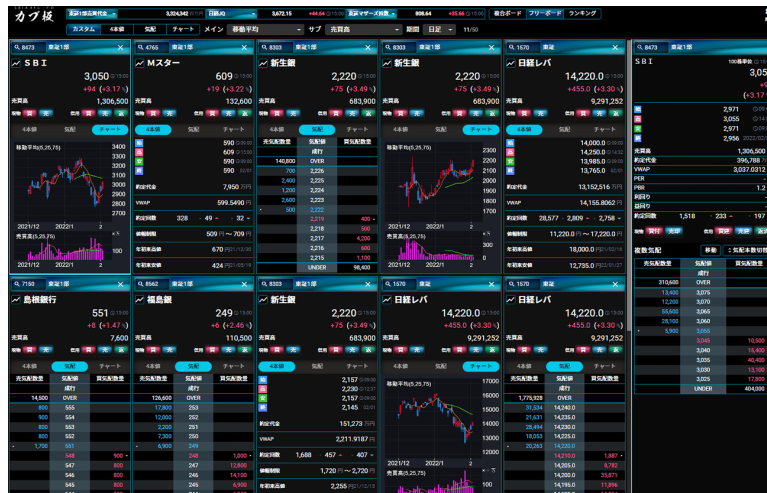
カブ板

東証1部売買代金 3,324,342 日経JQ 3,672.15 +44.66 東証マザーズ指数 808.64 +35.66 株価ボード フリーボード ランキング

カスタム 4本値 気配 チャート メイン 移動平均 サブ 売買高 期間 日足 11/50

8473 東証1部
SBI
3,050
+94 (+3.17 %)
売買高 1,306,500

4765 東証1部
Mスター
609
+19 (+3.22 %)
売買高 132,600
4本値 気配 チャート
590
609
590
590
約定代金 7,950 万円
VWAP 599.5490 円
前日終値 328 49 32
値幅制限 509 円 〜 709 円
年初来高値 670 円
年初来安値 424 円

8303 東証1部
新生銀
2,220
+75 (+3.49 %)
売買高 683,900
4本値 気配 チャート
売気配数量 気配値 買気配数量
成行
140,800 OVER
700 2,226
2,400 2,225
1,200 2,224
2,800 2,223
500 2,222
2,216 400
2,218 500
2,217 4,200
2,216 500
2,215 1,000
UNDER 98,400

8303 東証1部
新生銀
2,220
+75 (+3.49 %)
売買高 683,900
移動平均(5,25,75)
2300
2200
2100
2000
1900
1800
2021/12 2022/1
出来高(5,25,75)

1570 東証1部
日経レバ
14,220.0
+455.0 (+3.30 %)
売買高 9,291,252
14,000.0
14,250.0
13,985.0
13,765.0
約定代金 13,152,516 万円
VWAP 14,155.8062 円
前日終値 28,577 2,809 2,758
値幅制限 11,220.0 円 〜 17,220.0 円
年初来高値 18,000.0 円
年初来安値 12,735.0 円

8473 東証1部
SBI
100株単位
2,971
3,055
2,971
2,956
売買高 1,306,500
約定代金 396,768
VWAP 3,037.0312
PER
PBR 1.2
利回り
益回り
前日回数 1,518 233 197
複数気配 移動 気配本数切替
売気配数量 気配値 買気配数量
成行
310,600 OVER
13,400 3,075
12,200 3,070
55,600 3,065
18,000 3,060
5,900 3,055
3,045 10,500
3,040 15,400
3,035 40,000
3,030 13,400
3,025 17,800
UNDER 404,000

2021/12 2022/1
出来高(5,25,75)
3400
3200
3000
2800
2600
2400

7150 東証1部
島根銀行
551
+8 (+1.47 %)
売買高 7,600
4本値 気配 チャート
売気配数量 気配値 買気配数量
成行
14,500 OVER
800 555
500 554
800 553
800 552
1,100 551
548 900
547 800
546 800
545 800

8562 東証1部
福島銀
249
+6 (+2.46 %)
売買高 110,500
4本値 気配 チャート
売気配数量 気配値 買気配数量
成行
126,600 OVER
17,800 253
12,000 252
19,000 251
7,300 250
6,900 249
248 1,600
247 12,600
246 15,800
245 6,000

8303 東証1部
新生銀
2,220
+75 (+3.49 %)
売買高 683,900
4本値 気配 チャート
2,157
2,226
2,157
2,145
約定代金 151,273 万円
VWAP 2,211.9187 円
前日回数 1,688 457 407
値幅制限 1,720 円 〜 2,720 円
年初来高値 2,255 円

8303 東証1部
日経レバ
14,220.0
+455.0 (+3.30 %)
売買高 9,291,252
移動平均(5,25,75)
17000
16000
15000
14000
13000
12000
2021/12 2022/1

1570 東証1部
日経レバ
14,220.0
+455.0 (+3.30 %)
売買高 9,291,252
4本値 気配 チャート
売気配数量 気配値 買気配数量
成行
1,775,928 OVER
31,534 14,240.0
21,631 14,235.0
28,494 14,230.0
18,053 14,225.0
20,263 14,220.0
14,210.0 1,687
14,205.0 8,782
14,200.0 19,680
14,195.0 11,896